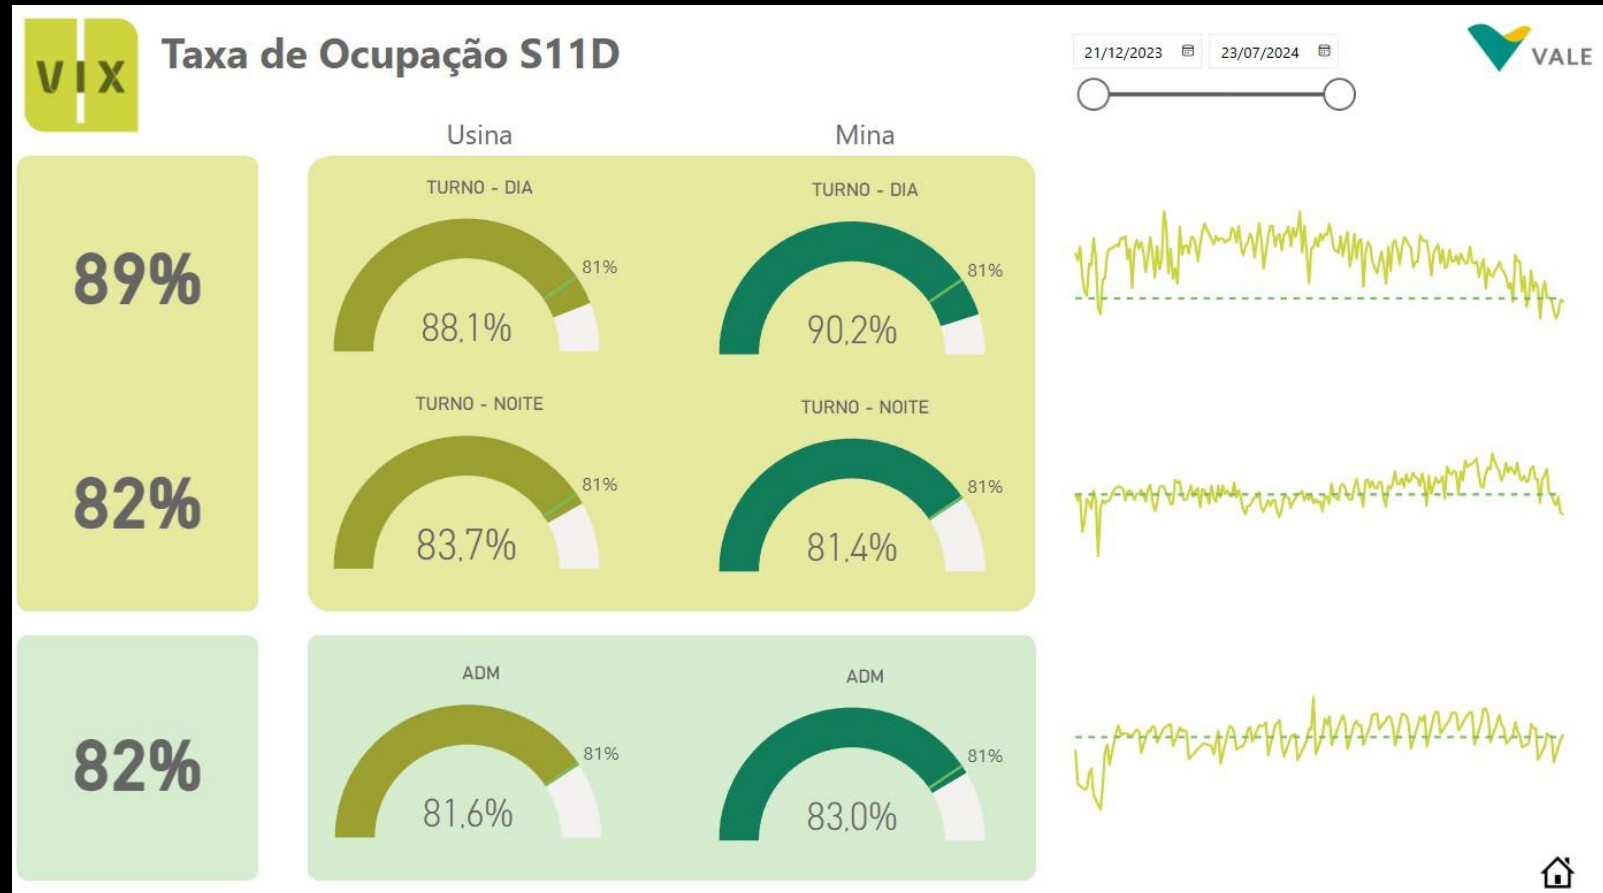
VIX

Taxa de Ocupação S11D

21/12/2023 23/07/2024

VALE

Usina

Mina

89%

TURNO - DIA

81%

88,1%

TURNO - DIA

81%

90,2%

82%

TURNO - NOITE

81%

83,7%

TURNO - NOITE

81%

81,4%

82%

ADM

81%

81,6%

ADM

81%

83,0%